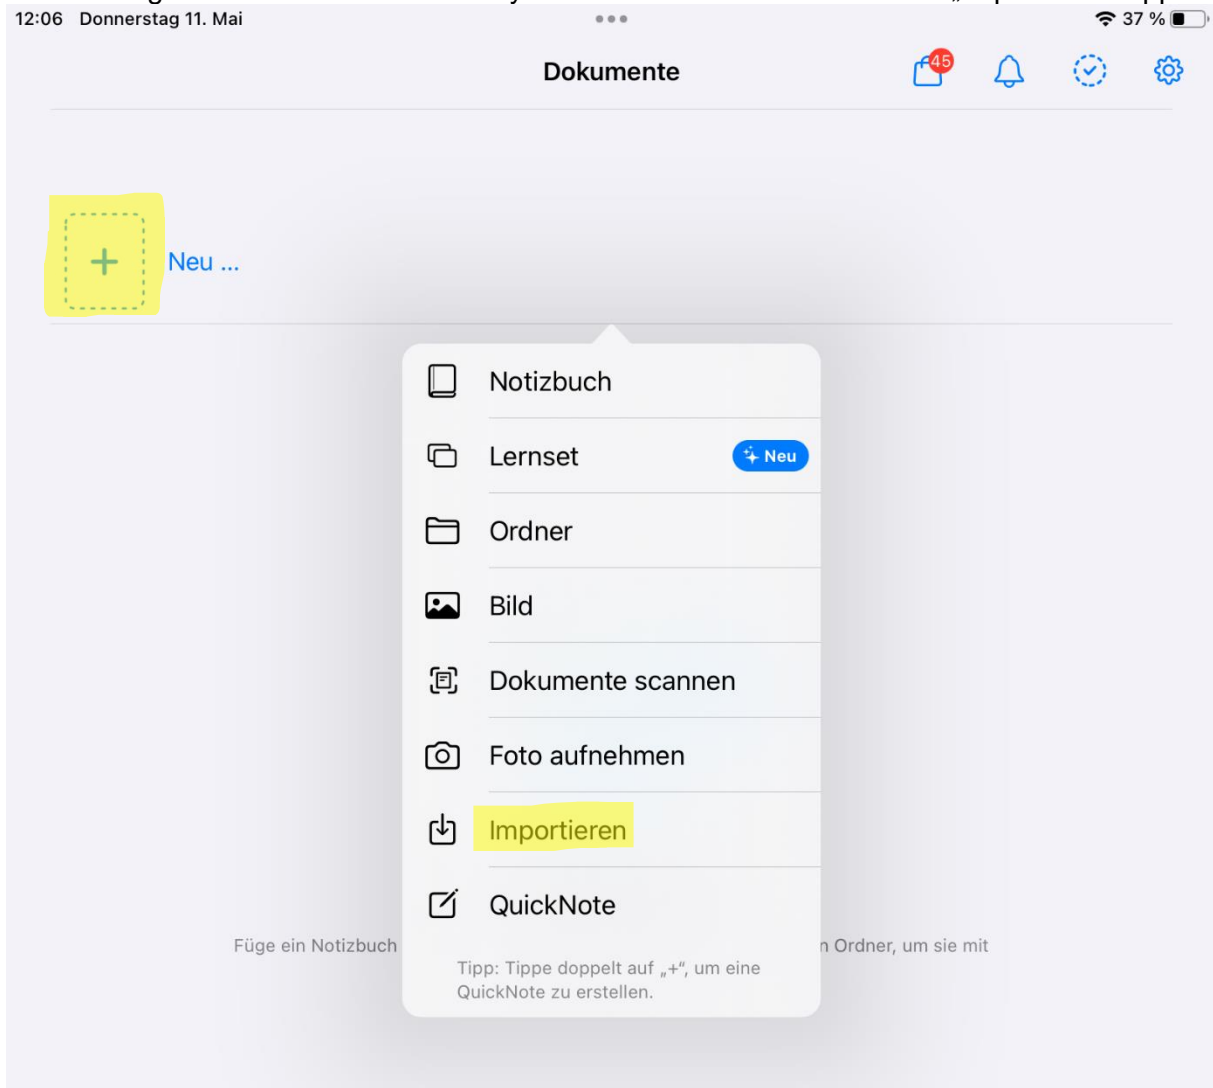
12:06 Donnerstag 11. Mai
37 %

Dokumente
45

Neu ...

Notizbuch
Lernset
Neu
Ordner
Bild
Dokumente scannen
Foto aufnehmen
Importieren
QuickNote

Tipp: Tippe doppelt auf „+“, um eine QuickNote zu erstellen.

Füge ein Notizbuch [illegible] n Ordner, um sie mit